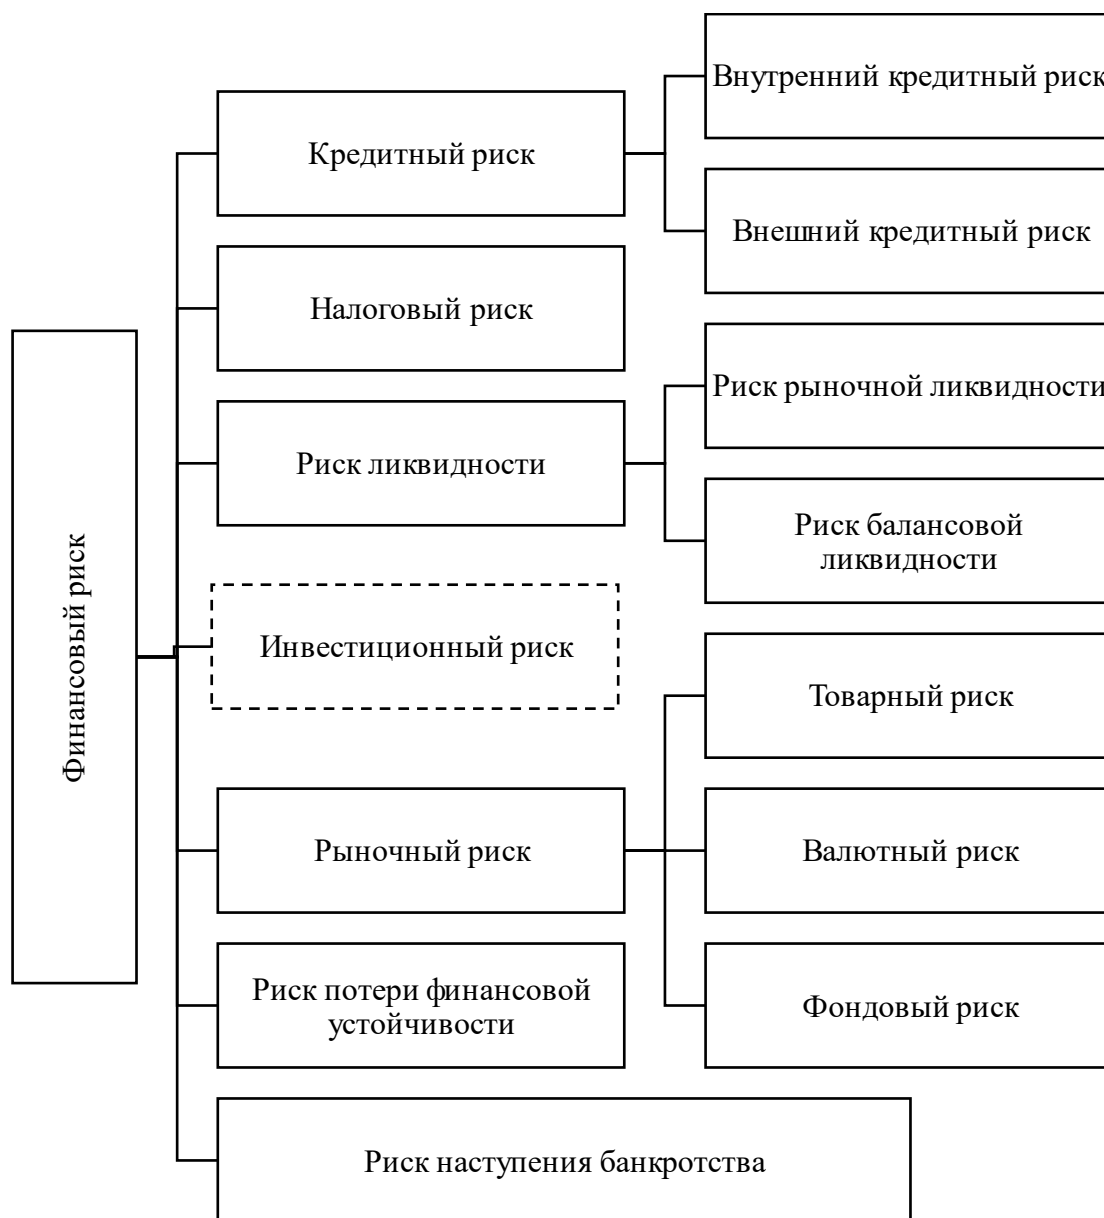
Финансовый риск

Кредитный риск

Внутренний кредитный риск

Внешний кредитный риск

Налоговый риск

Риск ликвидности

Риск рыночной ликвидности

Риск балансовой ликвидности

Инвестиционный риск

Рыночный риск

Товарный риск

Валютный риск

Фондовый риск

Риск потери финансовой устойчивости

Риск наступления банкротства